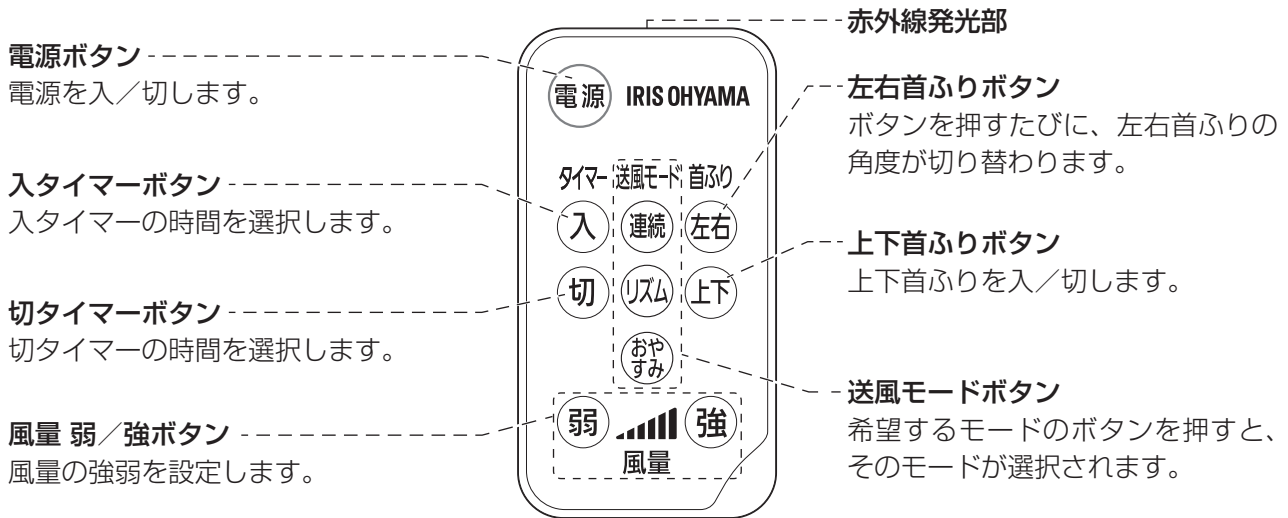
赤外線発光部

電源ボタン
電源を入／切します。

入タイマーボタン
入タイマーの時間を選択します。

切タイマーボタン
切タイマーの時間を選択します。

風量 弱／強ボタン
風量の強弱を設定します。

電源
IRIS OHYAMA

タイマー
送風モード
首ふり

入
連続
左右

切
リズム
上下

おやすみ

弱
強
風量

左右首ふりボタン
ボタンを押すたびに、左右首ふりの角度が切り替わります。

上下首ふりボタン
上下首ふりを入／切します。

送風モードボタン
希望するモードのボタンを押すと、そのモードが選択されます。